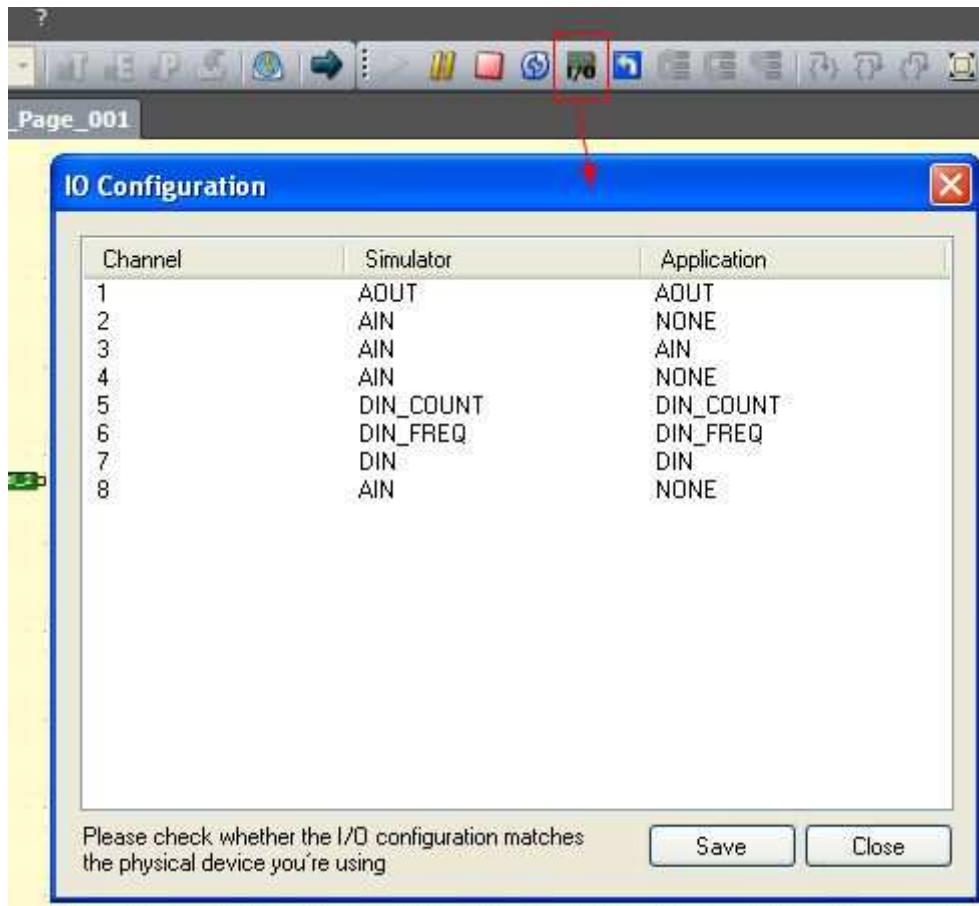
?

I/O

_Page_001

IO Configuration

| Channel | Simulator | Application |
|---|---|---|
| 1 | AOUT | AOUT |
| 2 | AIN | NONE |
| 3 | AIN | AIN |
| 4 | AIN | NONE |
| 5 | DIN_COUNT | DIN_COUNT |
| 6 | DIN_FREQ | DIN_FREQ |
| 7 | DIN | DIN |
| 8 | AIN | NONE |

Please check whether the I/O configuration matches the physical device you're using

Save

Close